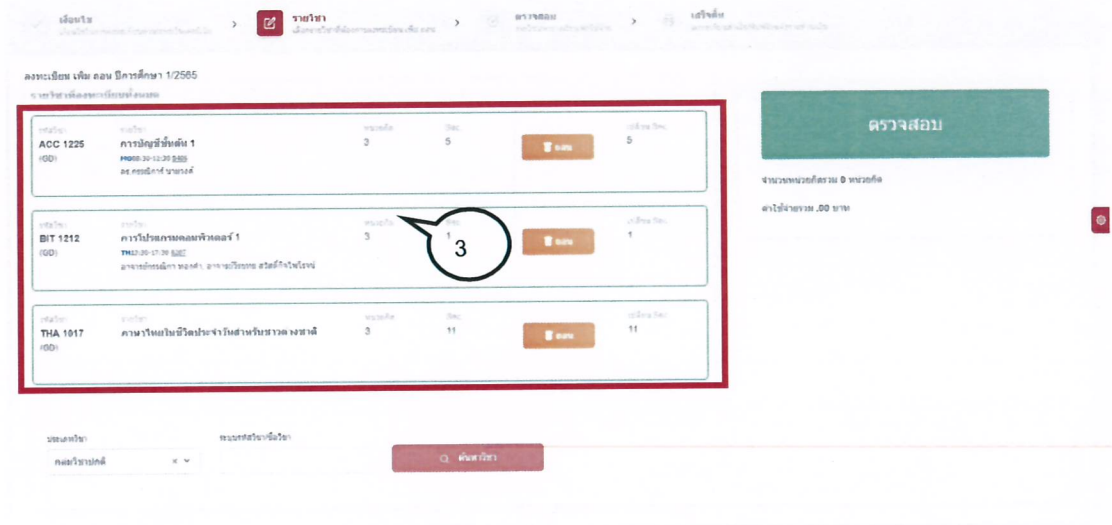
เงื่อนไข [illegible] > รายวิชา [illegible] > ตรวจสอบ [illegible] > เสร็จสิ้น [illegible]

ลงทะเบียน เพิ่ม ถอน ปีการศึกษา 1/2565

รายวิชาที่ลงทะเบียน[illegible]

| รหัสวิชา | รายวิชา | หน่วยกิต | ปิด | | เปิดรับ ปิด |
|---|---|---|---|---|---|
| ACC 1225 (GD) | การบัญชีขั้นต้น 1 FR08:30-12:30 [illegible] อ.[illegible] | 3 | 5 | ถอน | 5 |
| BIT 1212 (GD) | การโปรแกรมคอมพิวเตอร์ 1 TH13:30-17:30 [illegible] อาจารย์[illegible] | 3 | 1 | ถอน | 1 |
| THA 1017 (GD) | ภาษาไทยในชีวิตประจำวันสำหรับชาวต่างชาติ | 3 | 11 | ถอน | 11 |

3

ตรวจสอบ

จำนวนหน่วยกิตรวม 0 หน่วยกิต

ค่าใช้จ่ายรวม .00 บาท

ประเภทวิชา
กลุ่มวิชาปกติ

ระบุรหัสวิชา/ชื่อวิชา

ค้นหาวิชา